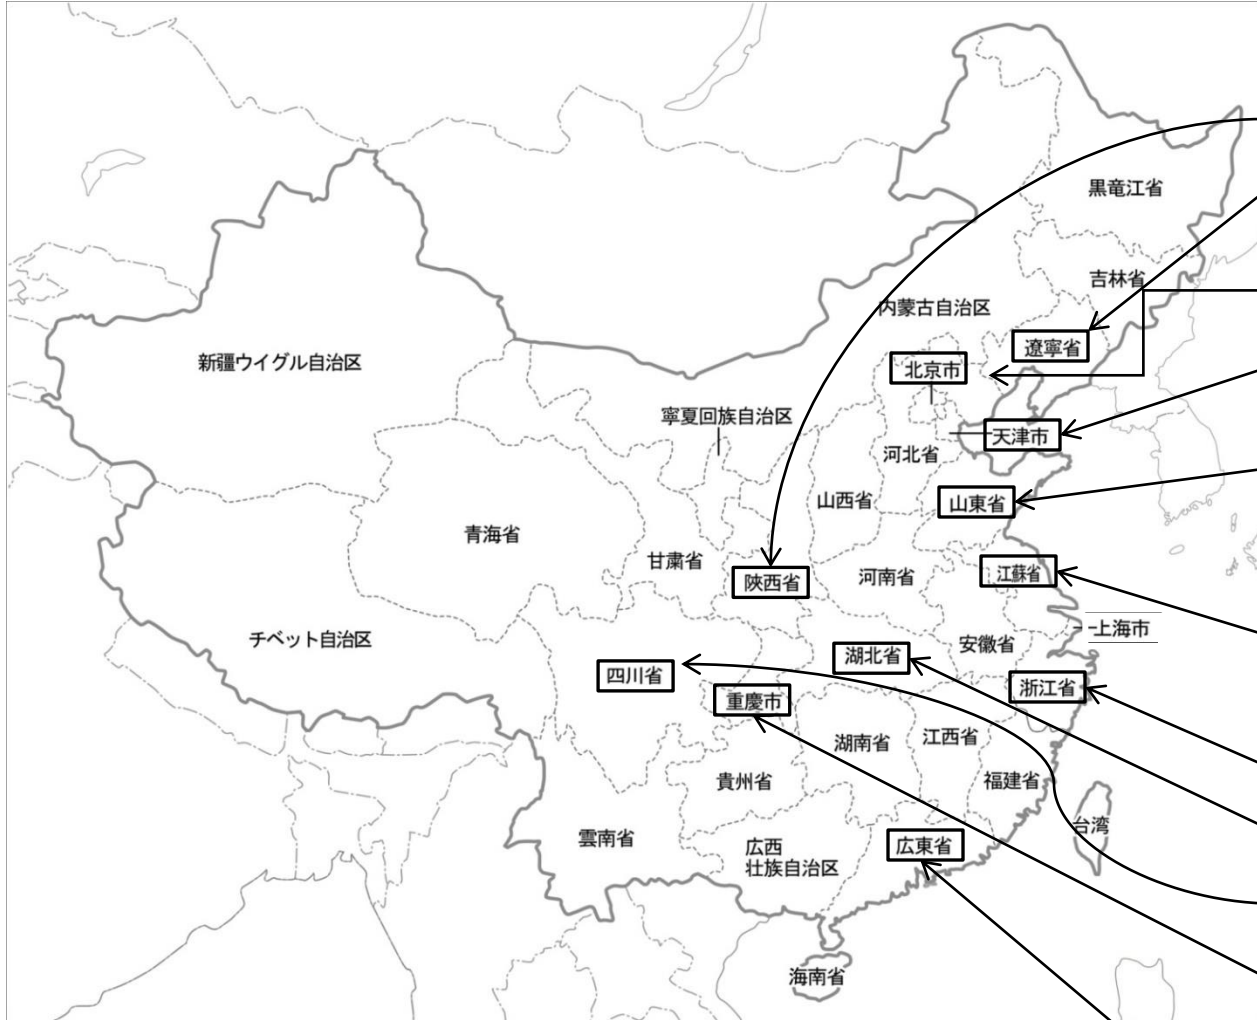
黒竜江省

吉林省

内蒙古自治区

遼寧省

北京市

新疆ウイグル自治区

寧夏回族自治区

天津市

河北省

山西省

山東省

青海省

甘粛省

陝西省

河南省

江蘇省

上海市

チベット自治区

湖北省

安徽省

四川省

浙江省

重慶市

湖南省

江西省

貴州省

福建省

台湾

雲南省

広西
壮族自治区

広東省

海南省